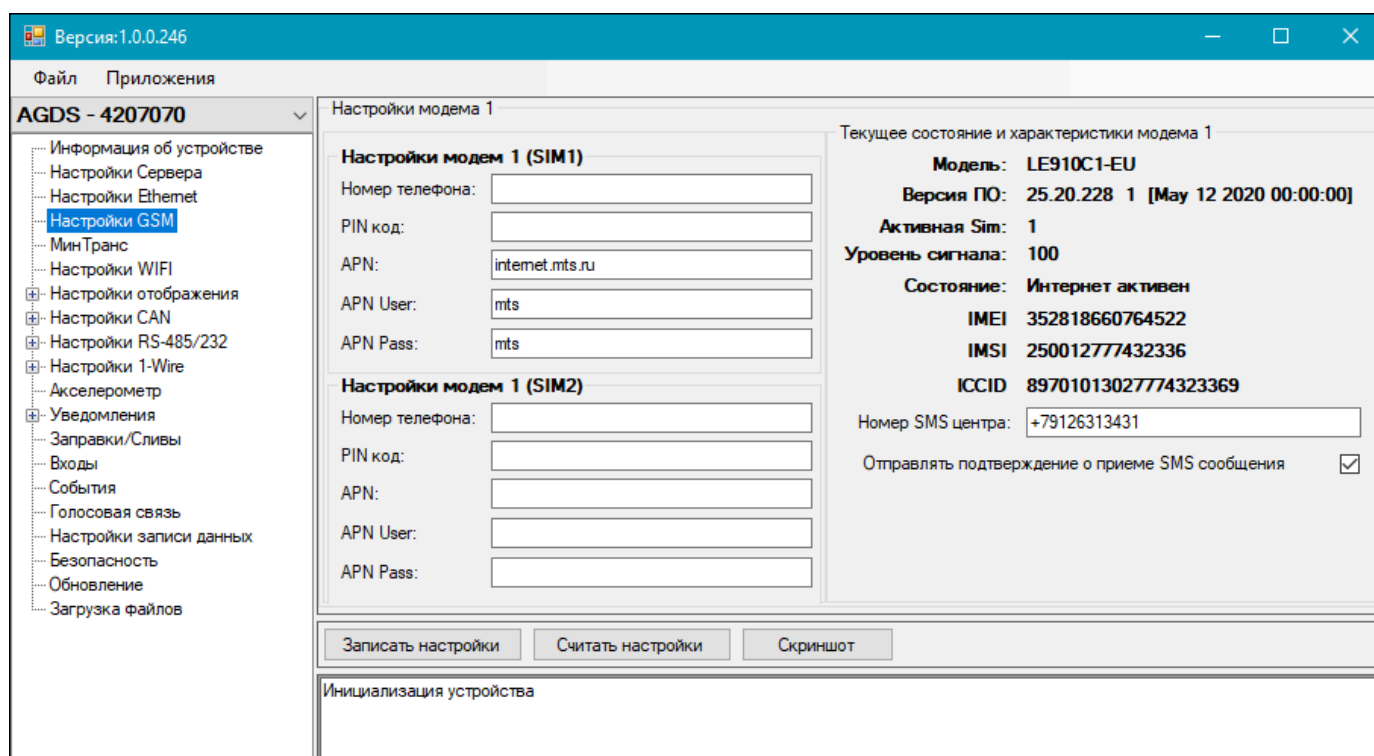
Версия:1.0.0.246

Файл Приложения

AGDS - 4207070

Информация об устройстве
Настройки Сервера
Настройки Ethernet
Настройки GSM
МинТранс
Настройки WIFI
Настройки отображения
Настройки CAN
Настройки RS-485/232
Настройки 1-Wire
Акселерометр
Уведомления
Заправки/Сливы
Входы
События
Голосовая связь
Настройки записи данных
Безопасность
Обновление
Загрузка файлов

Настройки модема 1

Настройки модем 1 (SIM1)
Номер телефона:
PIN код:
APN: internet.mts.ru
APN User: mts
APN Pass: mts

Настройки модем 1 (SIM2)
Номер телефона:
PIN код:
APN:
APN User:
APN Pass:

Текущее состояние и характеристики модема 1
Модель: LE910C1-EU
Версия ПО: 25.20.228 1 [May 12 2020 00:00:00]
Активная Sim: 1
Уровень сигнала: 100
Состояние: Интернет активен
IMEI 352818660764522
IMSI 250012777432336
ICCID 89701013027774323369
Номер SMS центра: +79126313431
Отправлять подтверждение о приеме SMS сообщения

Записать настройки Считать настройки Скриншот

Инициализация устройства